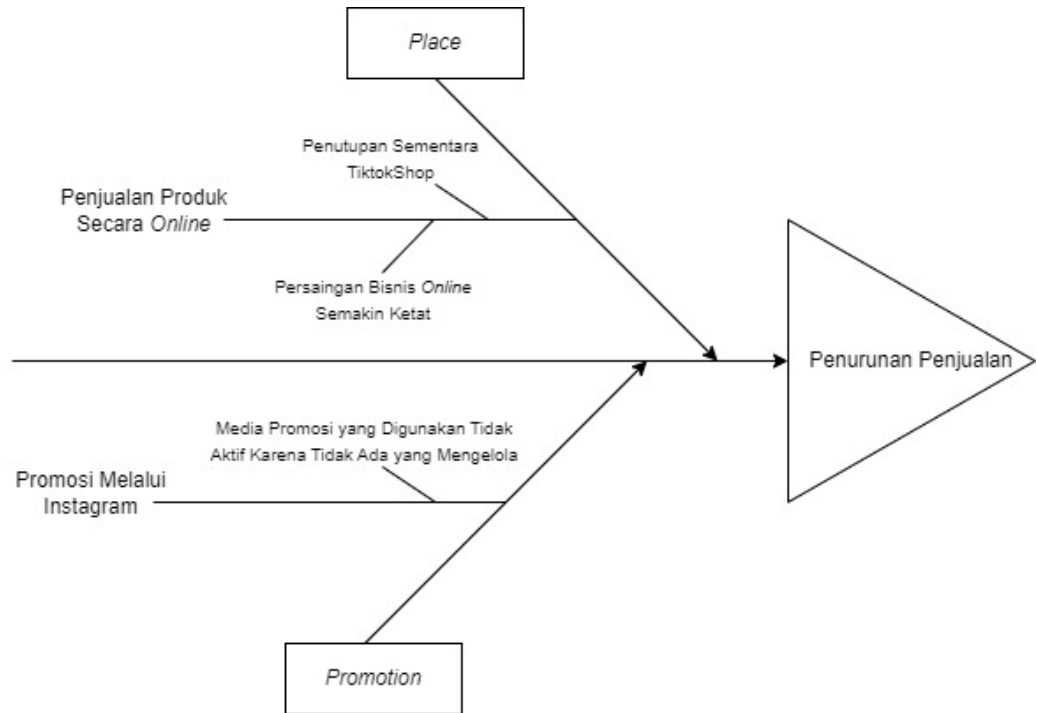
Place

Penutupan Sementara TiktokShop

Penjualan Produk Secara Online

Persaingan Bisnis Online Semakin Ketat

Penurunan Penjualan

Media Promosi yang Digunakan Tidak Aktif Karena Tidak Ada yang Mengelola

Promosi Melalui Instagram

Promotion